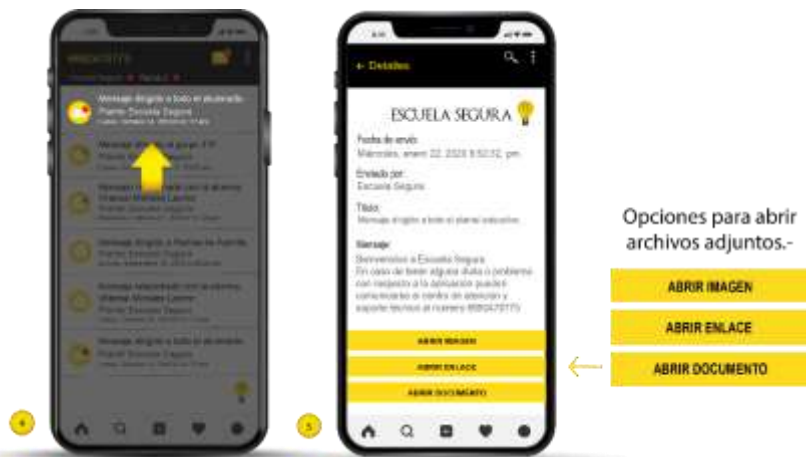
MENSAJES

Mensaje dirigido a todo el alumnado
Plantel Escuela Segura

Mensaje dirigido al grupo

4

Detalles

ESCUELA SEGURA

Fecha de envío:
Miércoles, enero 22, 2020 8:52:52, pm

Enviado por:
Escuela Segura

Título:
Mensaje dirigido a todo el plantel educativo

Mensaje:
Bienvenidos a Escuela Segura.
En caso de tener alguna duda o problema con respecto a la aplicación pueden comunicarse al centro de atención y soporte técnico al número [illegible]

ABRIR IMAGEN
ABRIR ENLACE
ABRIR DOCUMENTO

5

Opciones para abrir archivos adjuntos.-

ABRIR IMAGEN
ABRIR ENLACE
ABRIR DOCUMENTO